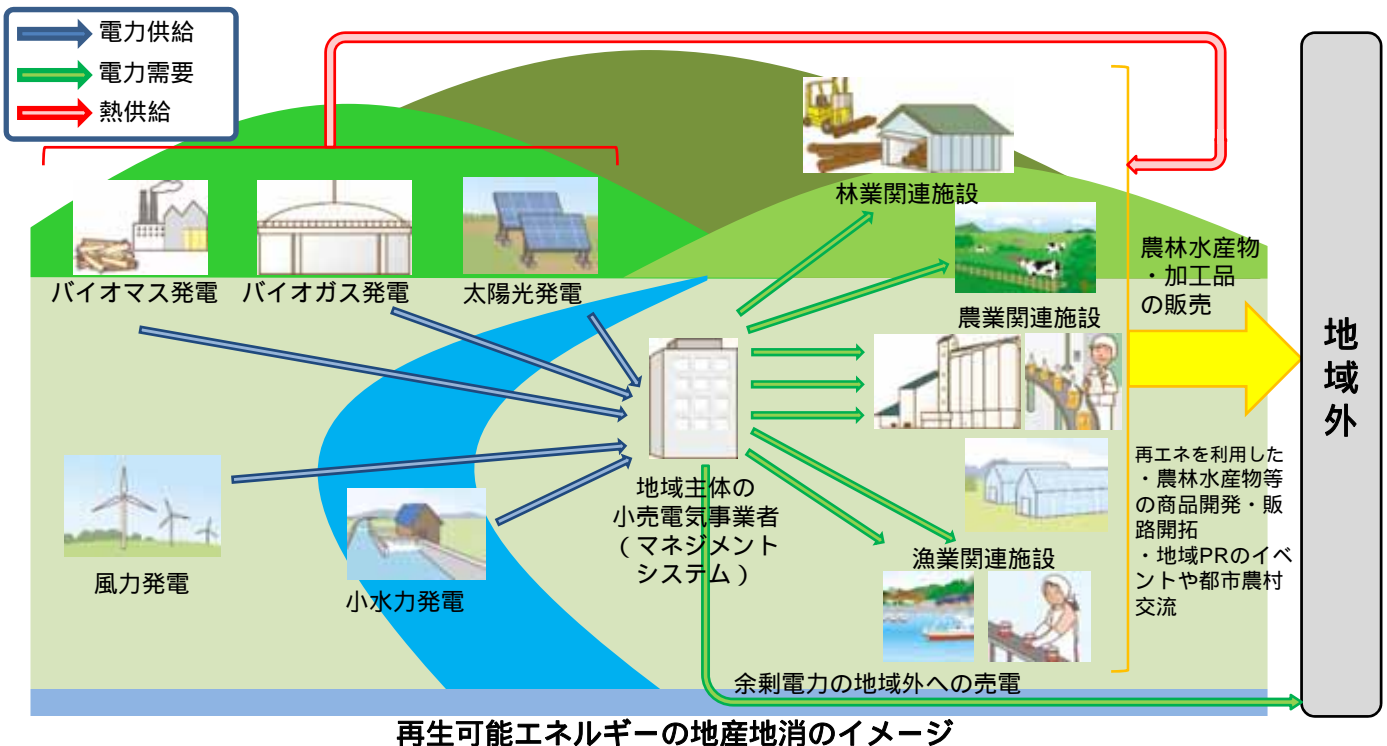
電力供給
電力需要
熱供給

バイオマス発電
バイオガス発電
太陽光発電

林業関連施設
農業関連施設

農林水産物
・加工品
の販売

地域外

地域主体の
小売電気事業者
（マネジメント
システム）

風力発電
小水力発電

漁業関連施設

再エネを利用した
・農林水産物等の商品開発・販路開拓
・地域PRのイベントや都市農村交流

余剰電力の地域外への売電

再生可能エネルギーの地産地消のイメージ